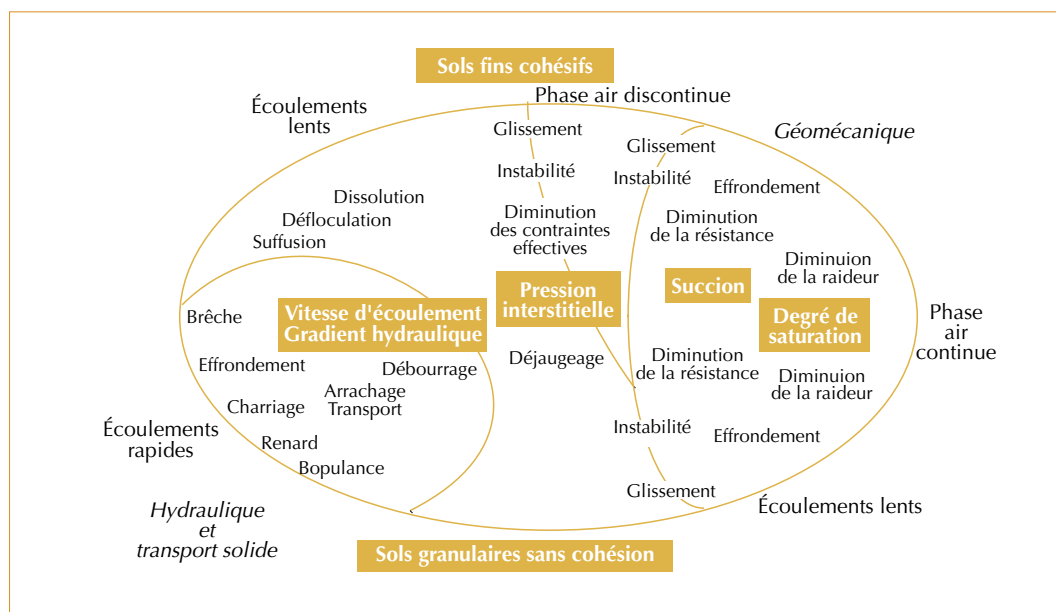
Sols fins cohésifs

Phase air discontinue

Écoulements lents

Géomécanique

Glissement

Instabilité

Diminution des contraintes effectives

Glissement

Instabilité

Effondrement

Diminution de la résistance

Diminuion de la raideur

Dissolution

Défloculation

Suffusion

Pression interstitielle

Succion

Degré de saturation

Phase air continue

Brêche

Vitesse d'écoulement Gradient hydraulique

Effondrement

Débourrage

Déjaugeage

Diminution de la résistance

Diminuion de la raideur

Arrachage Transport

Charriage

Écoulements rapides

Renard

Bopulance

Instabilité

Effondrement

Glissement

Écoulements lents

Hydraulique et transport solide

Sols granulaires sans cohésion